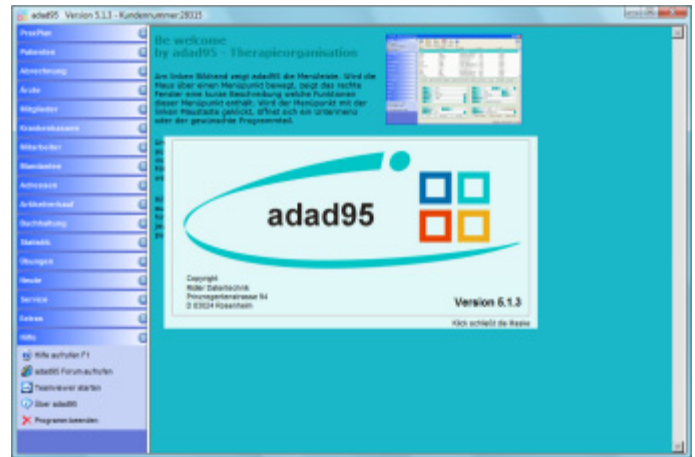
adad95 Version 5.1.3 - Kundennummer 28035

PraxPlan
Patienten
Abrechnung
Ärzte
Mitglieder
Krankenkassen
Mitarbeiter
Stammdaten
Adressen
Aktivitenverbund
Buchhaltung
Statistik
Übungen
Heute
Service
Extras
Hilfe

Hilfe aufrufen F1
adad95 Forum aufrufen
Teamviewer starten
Über adad95
Programm beenden

Be welcome
by adad95 - Therapieorganisation

Am linken Bildrand zeigt adad95 die Menüleiste. Wird die Maus über einen Menüpunkt bewegt, zeigt das rechte Fenster eine kurze Beschreibung welche Funktionen dieser Menüpunkt enthält. Wird der Menüpunkt mit der linken Maustaste geklickt, öffnet sich ein Untermenü oder der gewünschte Programmteil.

adad95

Copyright
Rüller Datentechnik
Prinzregentenstrasse 94
D 83024 Rosenheim

Version 5.1.3

Klick schließt die Maske